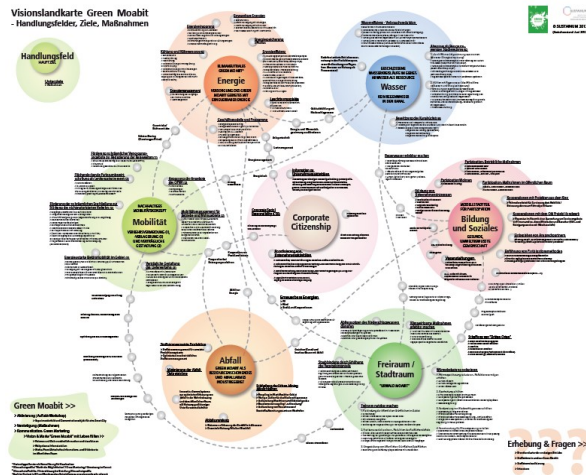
Visionslandkarte Green Moabit
- Handlungsfelder, Ziele, Maßnahmen

Handlungsfeld

Energie

Wasser

Mobilität

Corporate Citizenship

Bildung und Soziales

Abfall

Freiraum / Stadtraum

Green Moabit >>

Erhebung & Fragen >>

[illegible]